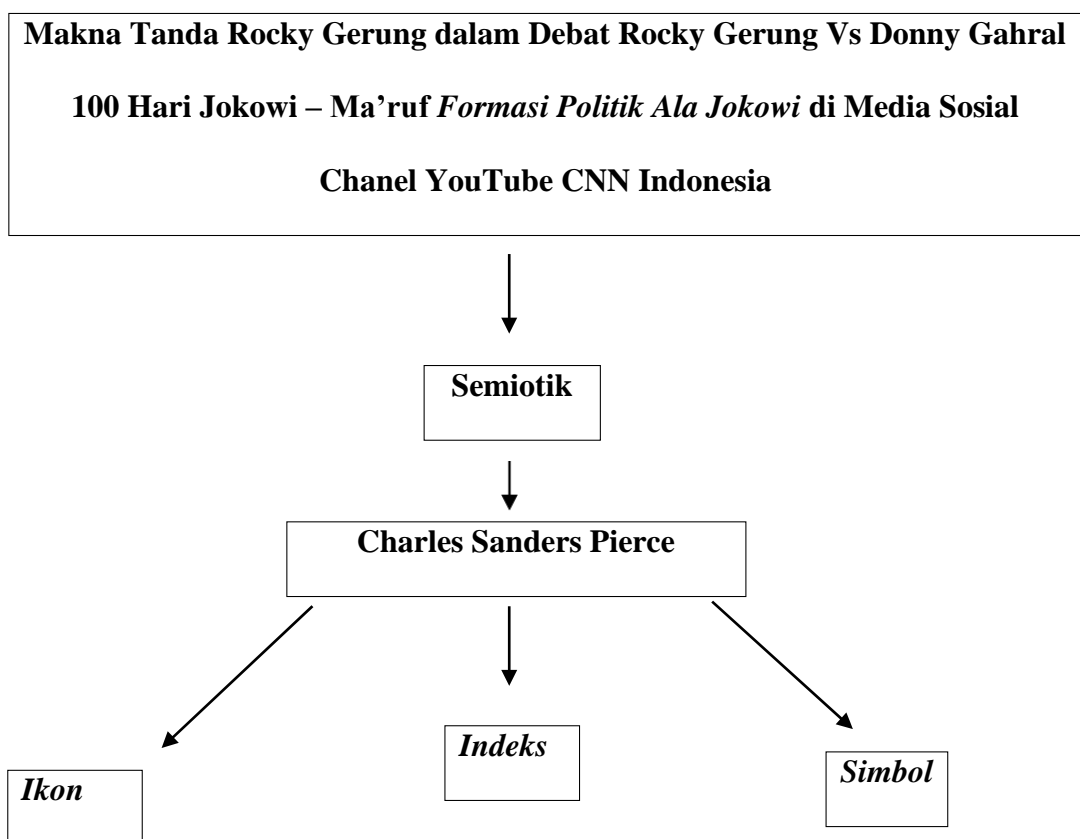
Makna Tanda Rocky Gerung dalam Debat Rocky Gerung Vs Donny Gahral 100 Hari Jokowi – Ma'ruf *Formasi Politik Ala Jokowi* di Media Sosial Chanel YouTube CNN Indonesia

Semiotik

Charles Sanders Pierce

*Ikon*

*Indeks*

*Simbol*